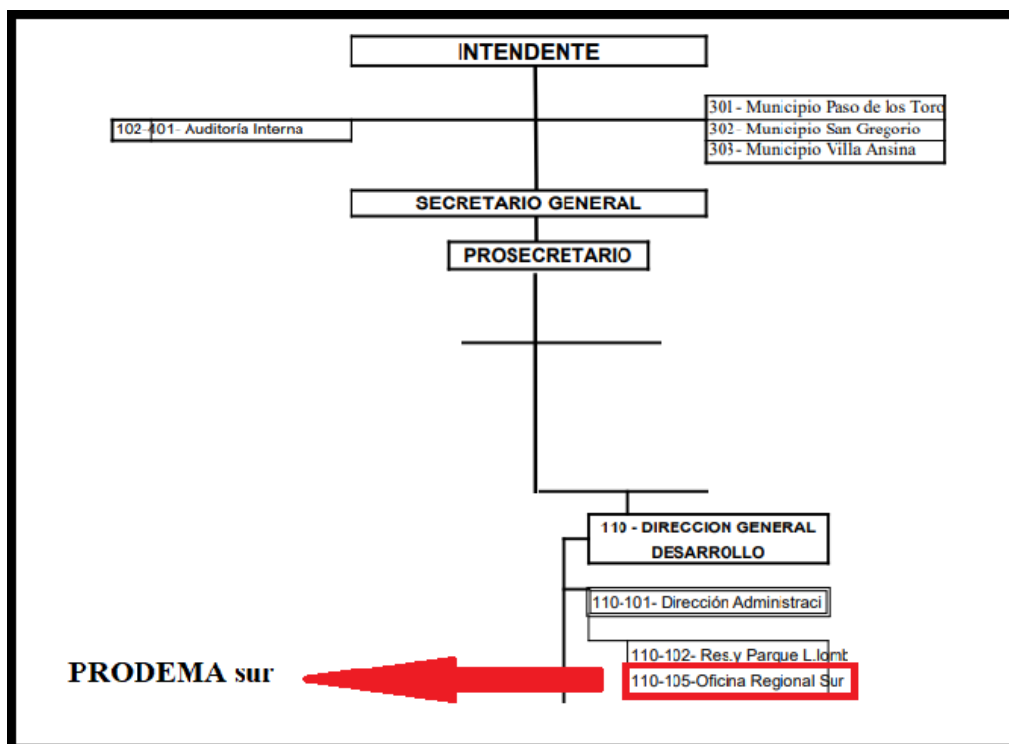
INTENDENTE

102-401- Auditoría Interna

301- Municipio Paso de los Toro
302- Municipio San Gregorio
303- Municipio Villa Ansina

SECRETARIO GENERAL

PROSECRETARIO

110 - DIRECCION GENERAL DESARROLLO

110-101- Dirección Administraci

110-102- Res.y Parque L.Iomt

110-105-Oficina Regional Sur

PRODEMA sur